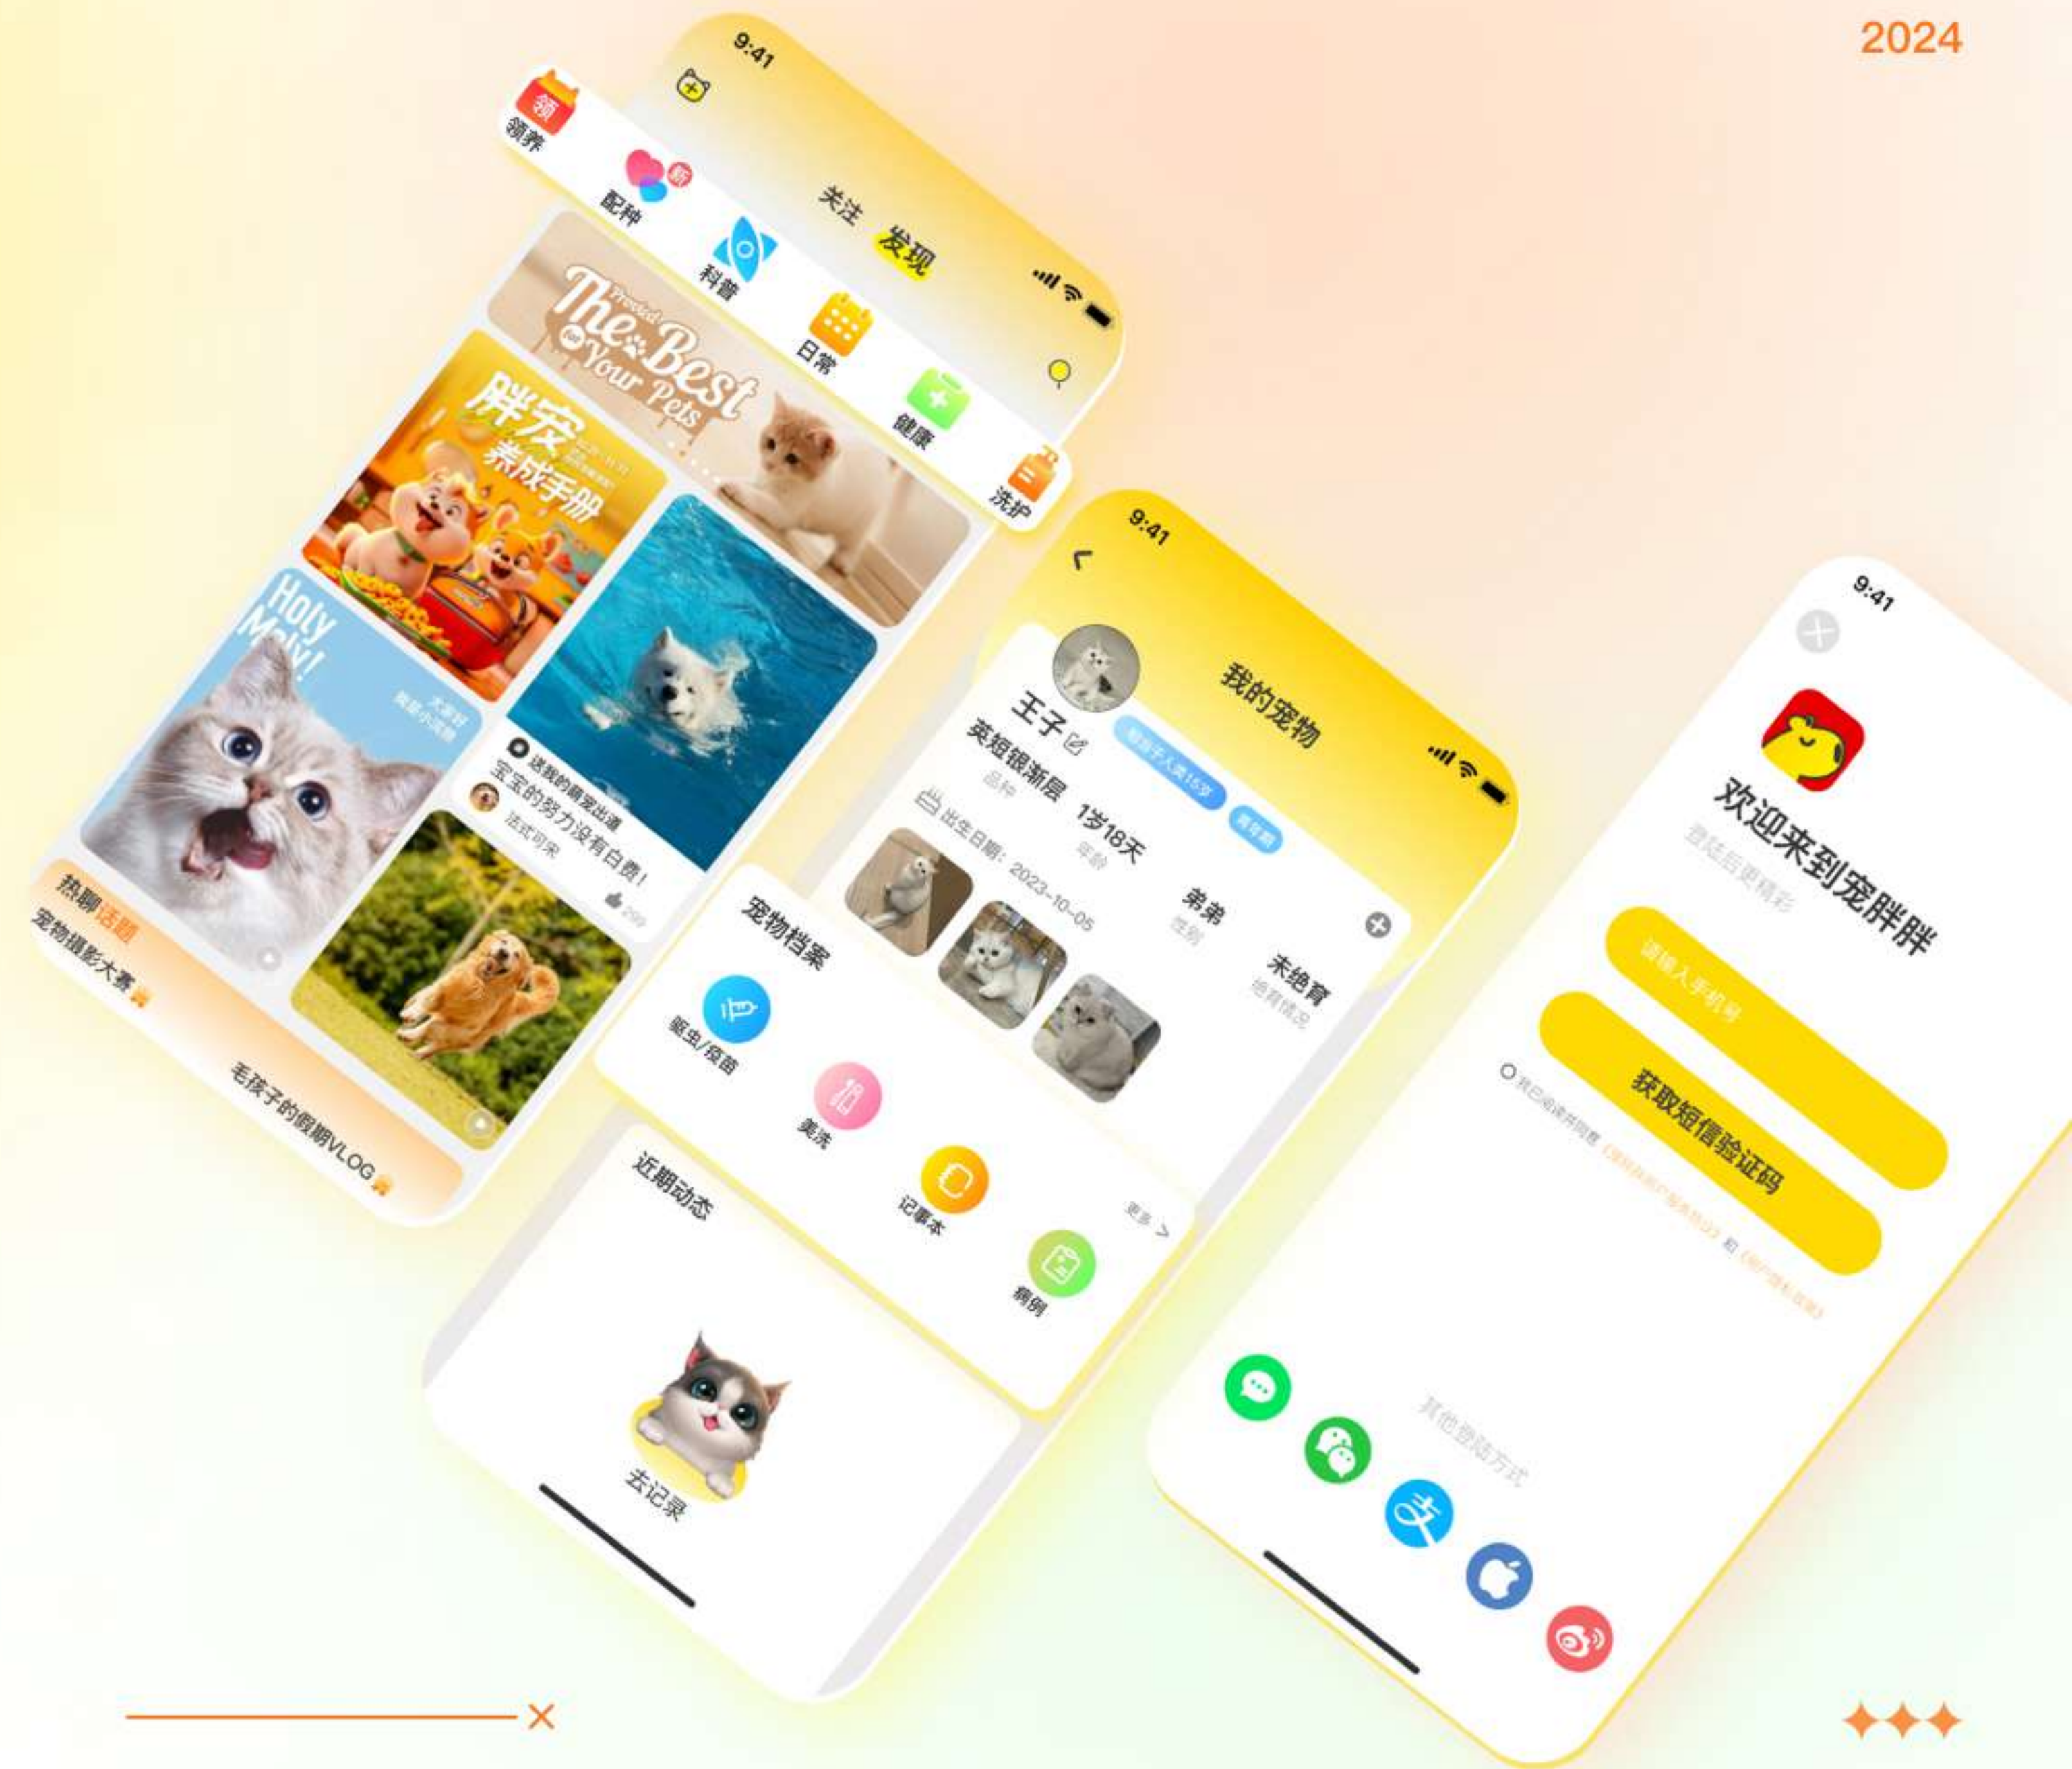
2024

9:41

关注 发现

领 领养

新 配种

科普

日常

健康

洗护

Pressed The Best for Your Pets

胖宠 养成手册

Holy Moly!

大家好 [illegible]

送我的萌宠出道
宝宝的努力没有白费!
法式可颂
299

热聊话题
宠物摄影大赛
毛孩子的假期VLOG

9:41

我的宠物

王子
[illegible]
英短银渐层
品种
1岁18天
年龄
出生日期：2023-10-05
弟弟
性别
未绝育
绝育情况

宠物档案
驱虫/疫苗
美洗
记事本
病例
更多 >

近期动态
去记录

9:41

欢迎来到宠胖胖
登陆后更精彩
请输入手机号
获取短信验证码
我已阅读并同意《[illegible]》和《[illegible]》

其他登陆方式